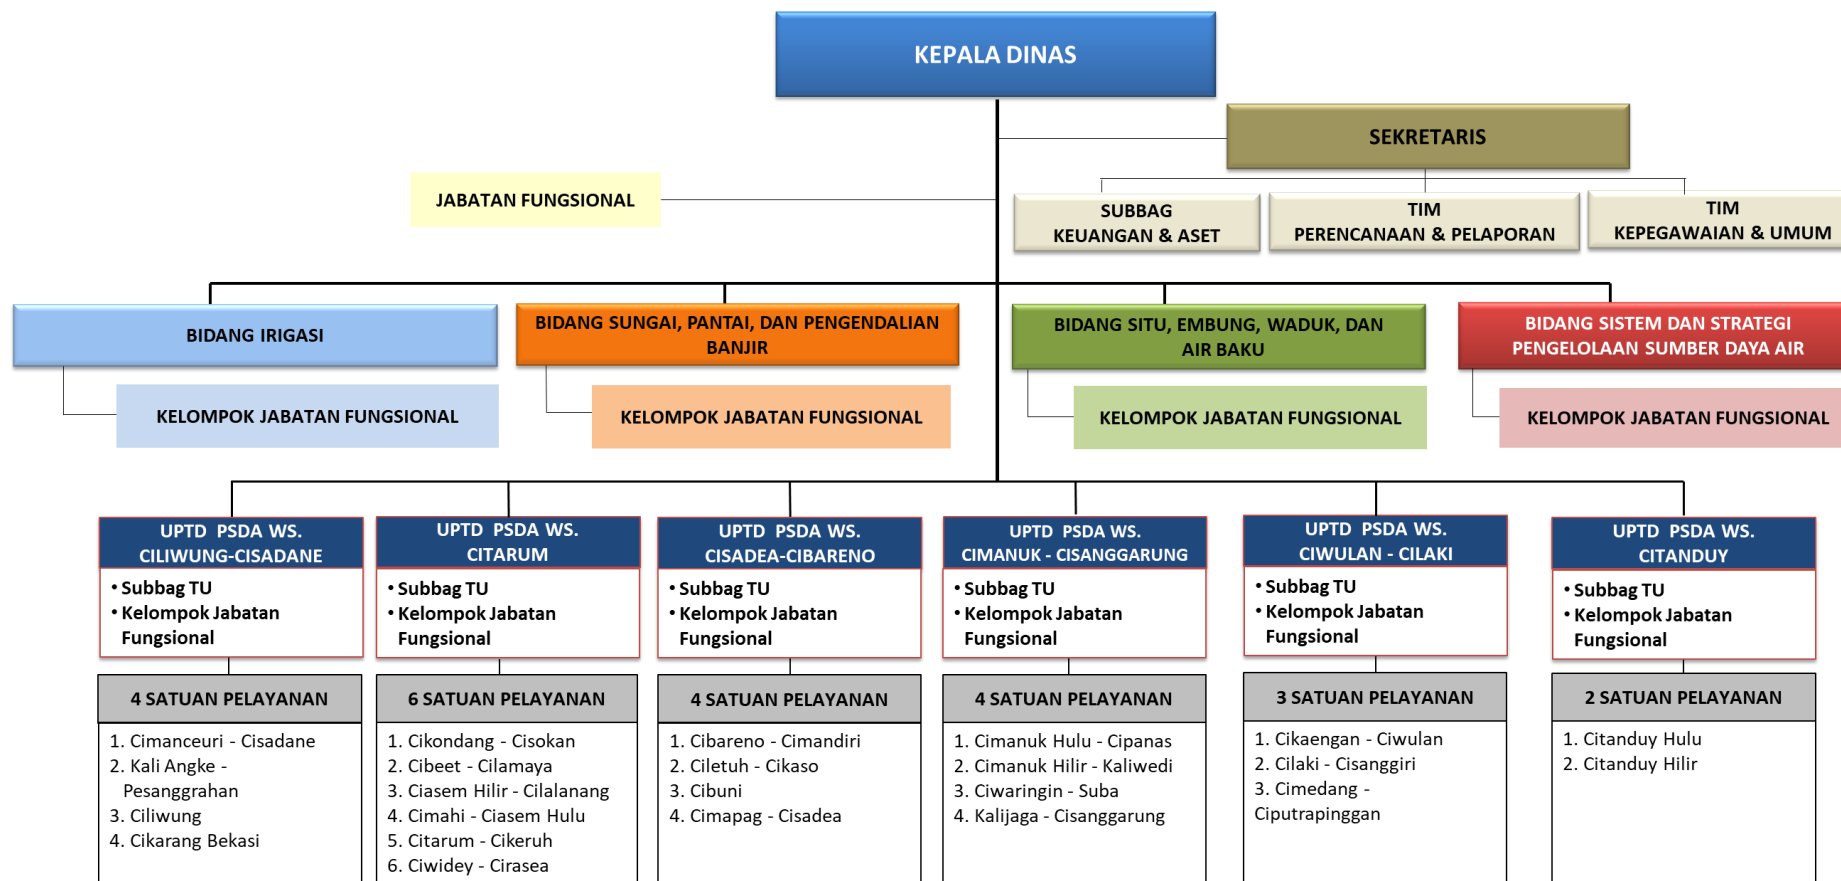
KEPALA DINAS

SEKRETARIS

JABATAN FUNGSIONAL

SUBBAG KEUANGAN & ASET

TIM PERENCANAAN & PELAPORAN

TIM KEPEGAWAIAN & UMUM

BIDANG IRIGASI

KELOMPOK JABATAN FUNGSIONAL

BIDANG SUNGAI, PANTAI, DAN PENGENDALIAN BANJIR

KELOMPOK JABATAN FUNGSIONAL

BIDANG SITU, EMBUNG, WADUK, DAN AIR BAKU

KELOMPOK JABATAN FUNGSIONAL

BIDANG SISTEM DAN STRATEGI PENGELOLAAN SUMBER DAYA AIR

KELOMPOK JABATAN FUNGSIONAL

UPTD PSDA WS. CILIWUNG-CISADANE
• Subbag TU
• Kelompok Jabatan Fungsional

4 SATUAN PELAYANAN
1. Cimanceuri - Cisadane
2. Kali Angke - Pesanggrahan
3. Ciliwung
4. Cikarang Bekasi

UPTD PSDA WS. CITARUM
• Subbag TU
• Kelompok Jabatan Fungsional

6 SATUAN PELAYANAN
1. Cikondang - Cisokan
2. Cibeet - Cilamaya
3. Ciasem Hilir - Cilalanang
4. Cimahi - Ciasem Hulu
5. Citarum - Cikeruh
6. Ciwidey - Cirasea

UPTD PSDA WS. CISADEA-CIBARENO
• Subbag TU
• Kelompok Jabatan Fungsional

4 SATUAN PELAYANAN
1. Cibareno - Cimandiri
2. Ciletuh - Cikaso
3. Cibuni
4. Cimapag - Cisadea

UPTD PSDA WS. CIMANUK - CISANGGARUNG
• Subbag TU
• Kelompok Jabatan Fungsional

4 SATUAN PELAYANAN
1. Cimanuk Hulu - Cipanas
2. Cimanuk Hilir - Kaliwedi
3. Ciwaringin - Suba
4. Kalijaga - Cisanggarung

UPTD PSDA WS. CIWULAN - CILAKI
• Subbag TU
• Kelompok Jabatan Fungsional

3 SATUAN PELAYANAN
1. Cikaengan - Ciwulan
2. Cilaki - Cisanggiri
3. Cimedang - Ciputrapinggan

UPTD PSDA WS. CITANDUY
• Subbag TU
• Kelompok Jabatan Fungsional

2 SATUAN PELAYANAN
1. Citanduy Hulu
2. Citanduy Hilir